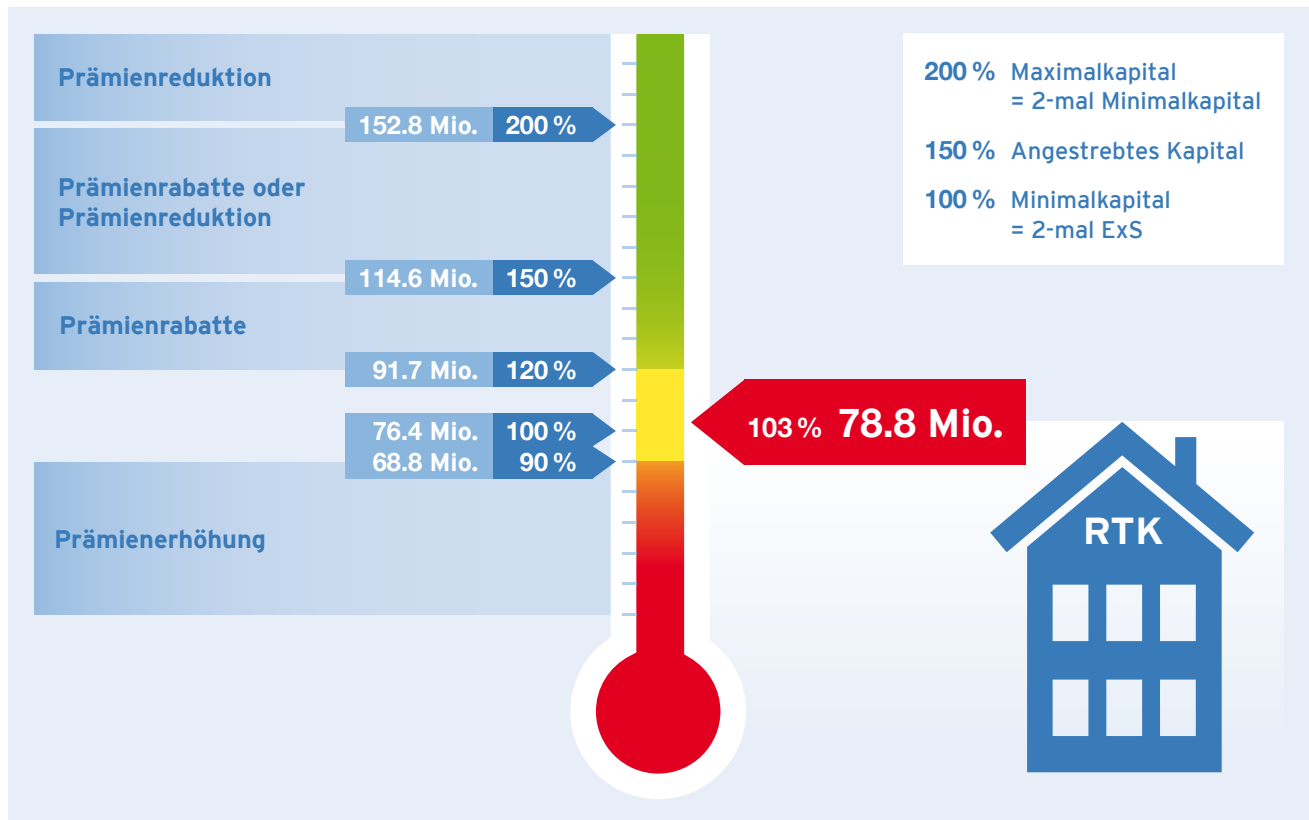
Prämienreduktion

152.8 Mio. 200 %

Prämienrabatte oder Prämienreduktion

114.6 Mio. 150 %

Prämienrabatte

91.7 Mio. 120 %

76.4 Mio. 100 %

68.8 Mio. 90 %

Prämienerhöhung

103 % 78.8 Mio.

200 % Maximalkapital = 2-mal Minimalkapital

150 % Angestrebtes Kapital

100 % Minimalkapital = 2-mal ExS

RTK